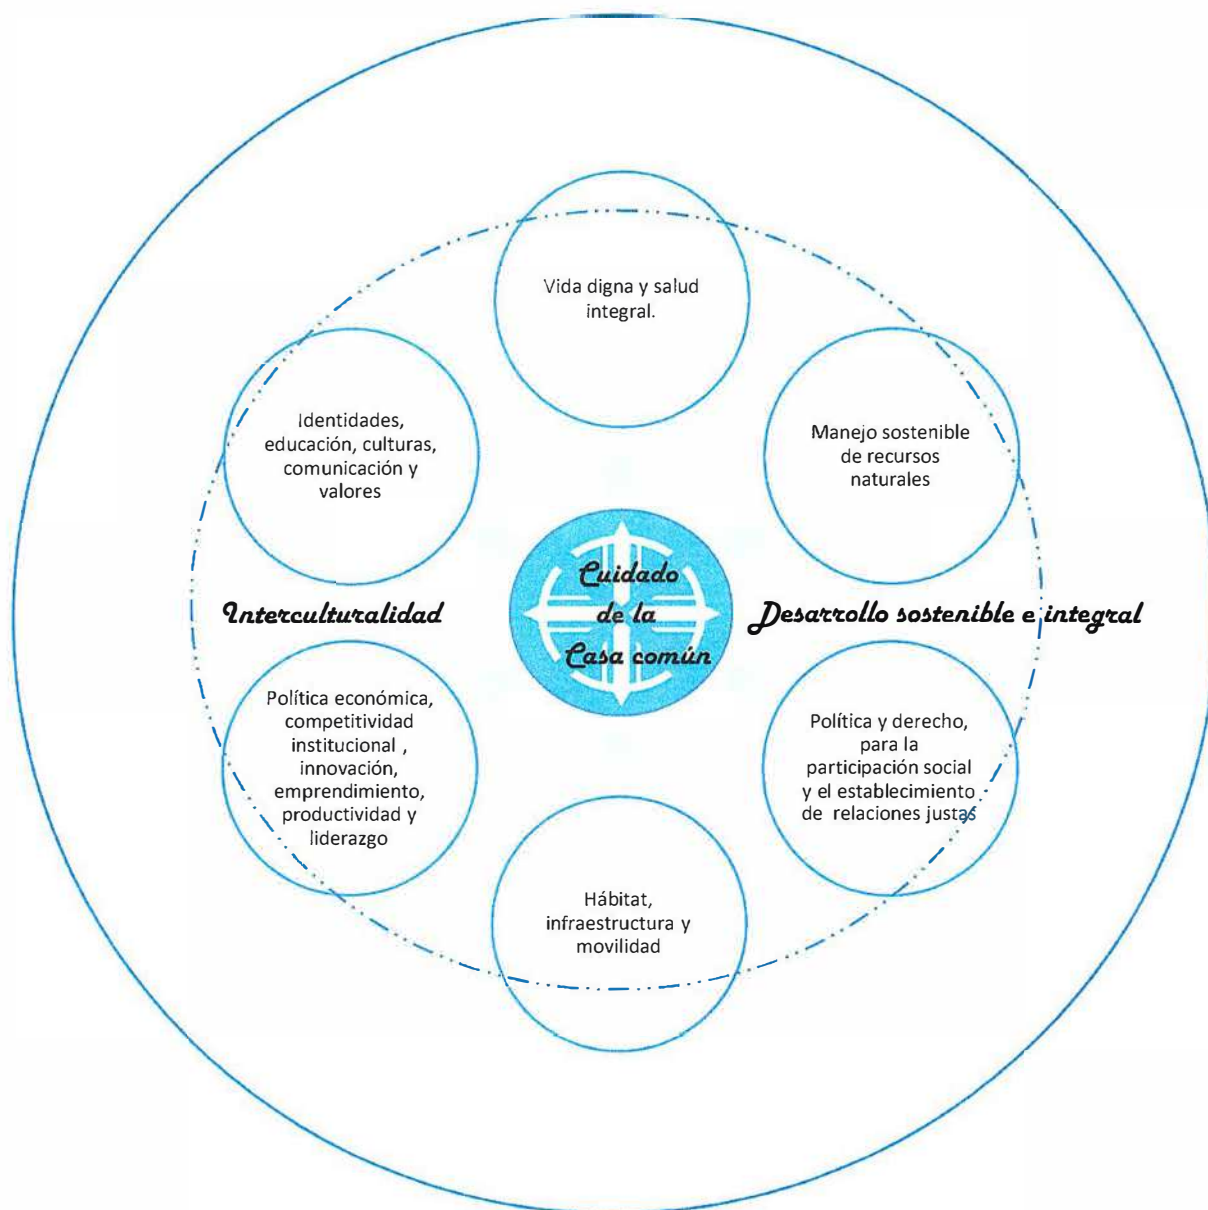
Vida digna y salud integral.

Identidades, educación, culturas, comunicación y valores

Manejo sostenible de recursos naturales

Interculturalidad

Cuidado de la Casa común

Desarrollo sostenible e integral

Política económica, competitividad institucional , innovación, emprendimiento, productividad y liderazgo

Política y derecho, para la participación social y el establecimiento de relaciones justas

Hábitat, infraestructura y movilidad